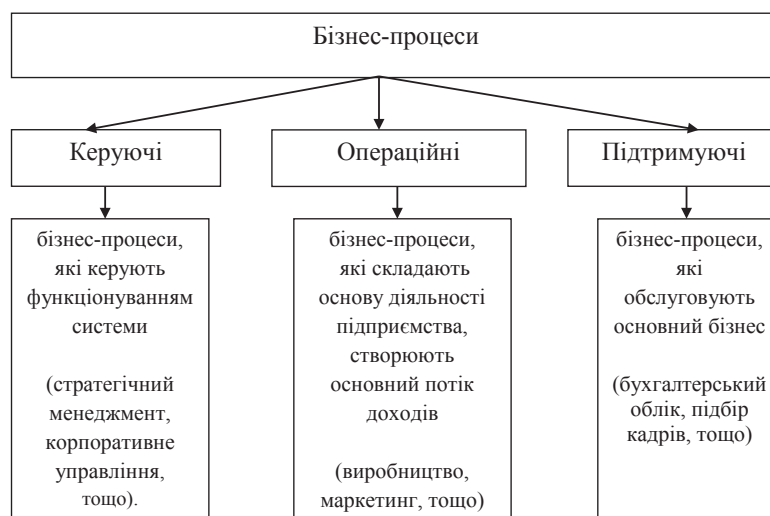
Бізнес-процеси

Керуючі

бізнес-процеси, які керують функціонуванням системи

(стратегічний менеджмент, корпоративне управління, тощо).

Операційні

бізнес-процеси, які складають основу діяльності підприємства, створюють основний потік доходів

(виробництво, маркетинг, тощо)

Підтримуючі

бізнес-процеси, які обслуговують основний бізнес

(бухгалтерський облік, підбір кадрів, тощо)